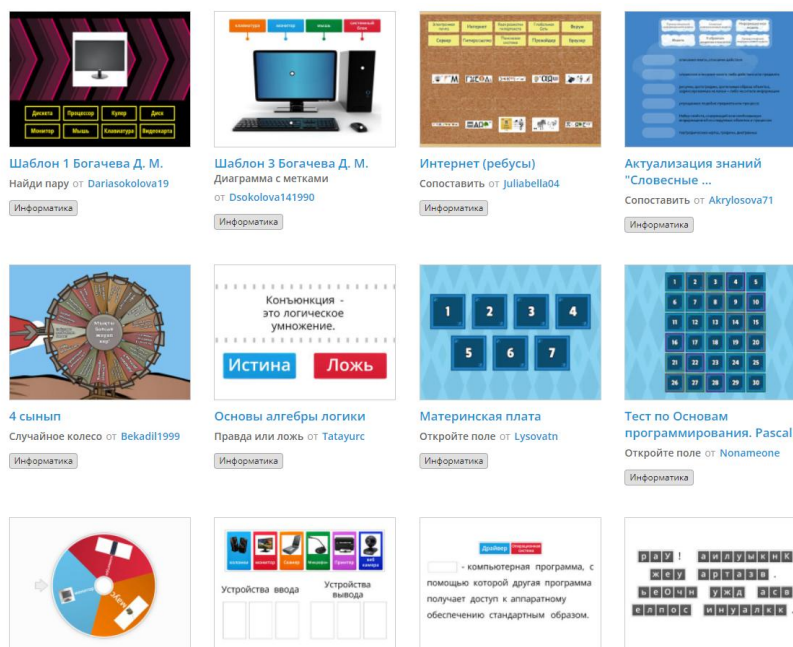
Дискета | Процессор | Кулер | Диск
Монитор | Мышь | Клавиатура | Видеокарта

Шаблон 1 Богачева Д. М.
Найди пару от Dariasokolova19
Информатика

клавиатура | монитор | мышь | системный блок

Шаблон 3 Богачева Д. М.
Диаграмма с метками
от Dsokolova141990
Информатика

Интернет (ребусы)
Сопоставить от Juliabella04
Информатика

Актуализация знаний "Словесные ...
Сопоставить от Akrylosova71
Информатика

4 сынып
Случайное колесо от Bekadil1999
Информатика

Конъюнкция - это логическое умножение.
Истина | Ложь

Основы алгебры логики
Правда или ложь от Tatayurc
Информатика

1 2 3 4
5 6 7

Материнская плата
Откройте поле от Lysovatn
Информатика

1 2 3 4 5
6 7 8 9 10
11 12 13 14 15
16 17 18 19 20
21 22 23 24 25
26 27 28 29 30

Тест по Основам программирования. Pascal
Откройте поле от Nonameone
Информатика

колонки | монитор | сканер | наушники | принтер | веб камера
Устройства ввода | Устройства вывода

Драйвер | операционная система
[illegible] - компьютерная программа, с помощью которой другая программа получает доступ к аппаратному обеспечению стандартным образом.

р а у ! а и л у ы к н к
ж е у а р т а з в .
ь е о ч н у ж д а с в
е л п о с и н у а л к к .